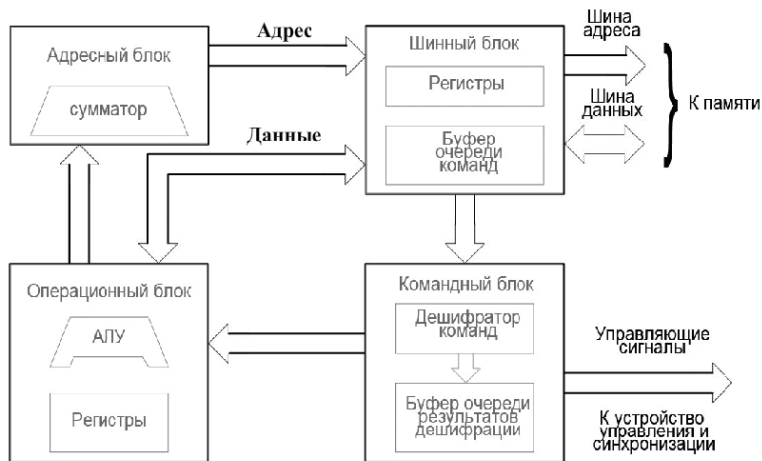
Адресный блок

сумматор

Адрес

Шинный блок

Регистры

Буфер очереди команд

Шина адреса

Шина данных

К памяти

Данные

Операционный блок

АЛУ

Регистры

Командный блок

Дешифратор команд

Буфер очереди результатов дешифрации

Управляющие сигналы

К устройство управления и синхронизации